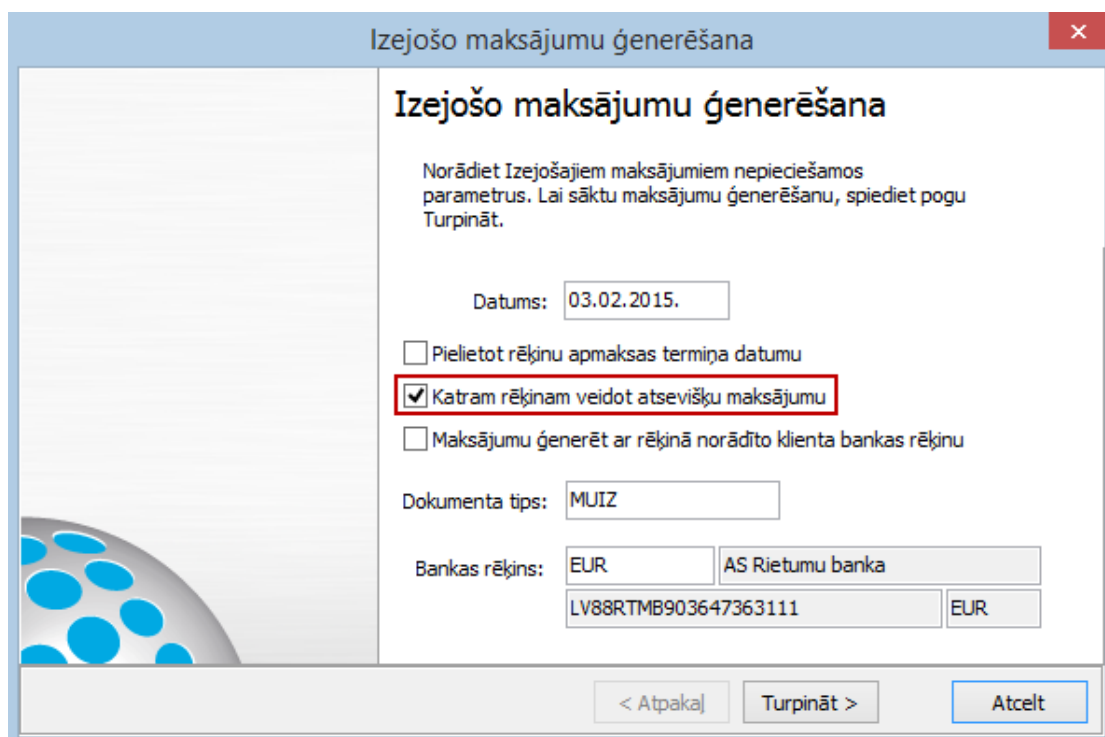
Izejošo maksājumu ģenerēšana

×

Izejošo maksājumu ģenerēšana

Norādiet Izejošajiem maksājumiem nepieciešamos parametrus. Lai sāktu maksājumu ģenerēšanu, spiediet pogu Turpināt.

Datums: 03.02.2015.

☐ Pielietot rēķinu apmaksas termiņa datumu

☑ Katram rēķinam veidot atsevišķu maksājumu

☐ Maksājumu ģenerēt ar rēķinā norādīto klienta bankas rēķinu

Dokumenta tips: MUIZ

Bankas rēķins: EUR | AS Rietumu banka

LV88RTMB903647363111 | EUR

< Atpakaļ | Turpināt > | Atcelt